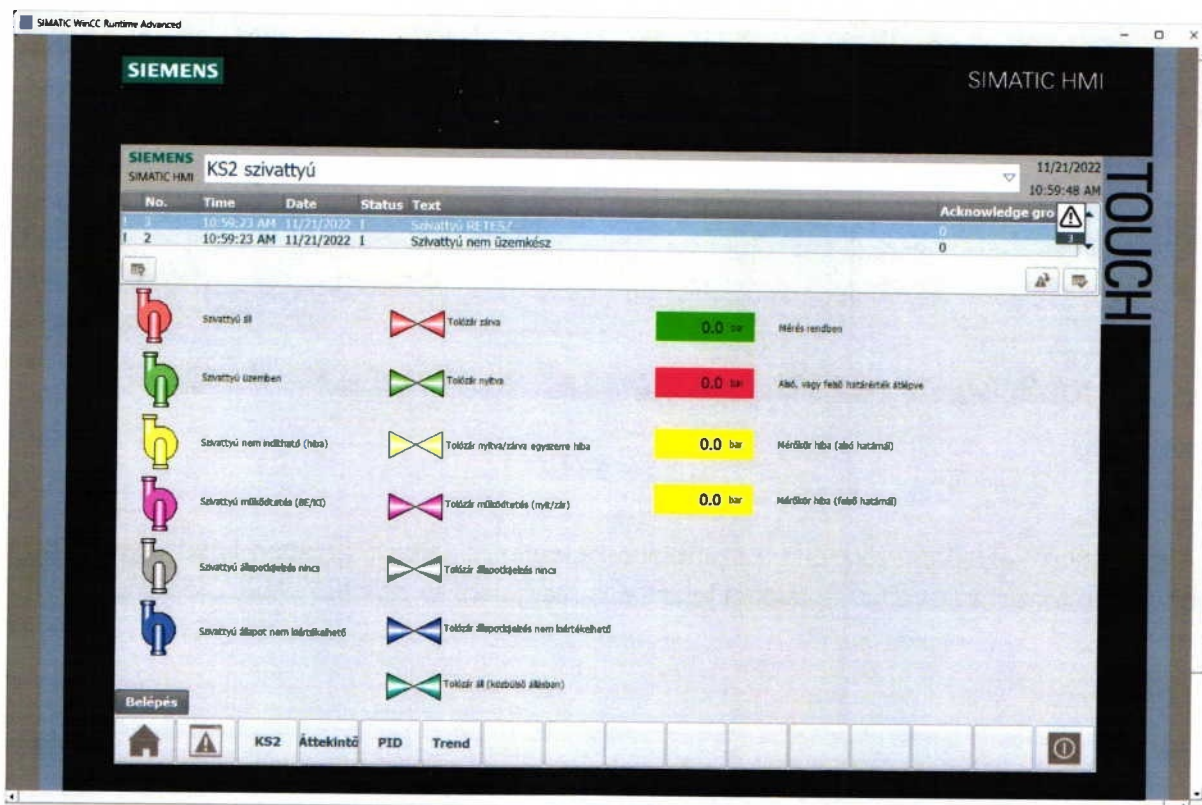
SIMATIC WinCC Runtime Advanced

SIEMENS

SIMATIC HMI

TOUCH

SIEMENS
SIMATIC HMI

KS2 szivattyú

11/21/2022
10:59:48 AM

| No. | Time | Date | Status | Text | Acknowledge gro |
|---|---|---|---|---|---|
| 3 | 10:59:23 AM | 11/21/2022 | I | Szivattyú RETESZ | 0 |
| 2 | 10:59:23 AM | 11/21/2022 | I | Szivattyú nem üzemkész | 0 |

Szivattyú áll

Tolózár zárva

0.0 bar

Mérés rendben

Szivattyú üzemben

Tolózár nyitva

0.0 bar

Alsó, vagy felső határérték átlépve

Szivattyú nem indítható (hiba)

Tolózár nyitva/zárva egyszerre hiba

0.0 bar

Mérőkör hiba (alsó határnál)

Szivattyú működtetés (BE/KI)

Tolózár működtetés (nyit/zár)

0.0 bar

Mérőkör hiba (felső határnál)

Szivattyú állapotjelzés nincs

Tolózár állapotjelzés nincs

Szivattyú állapot nem kiértékelhető

Tolózár állapotjelzés nem kiértékelhető

Tolózár áll (közbülső állásban)

Belépés

KS2

Áttekintő

PID

Trend